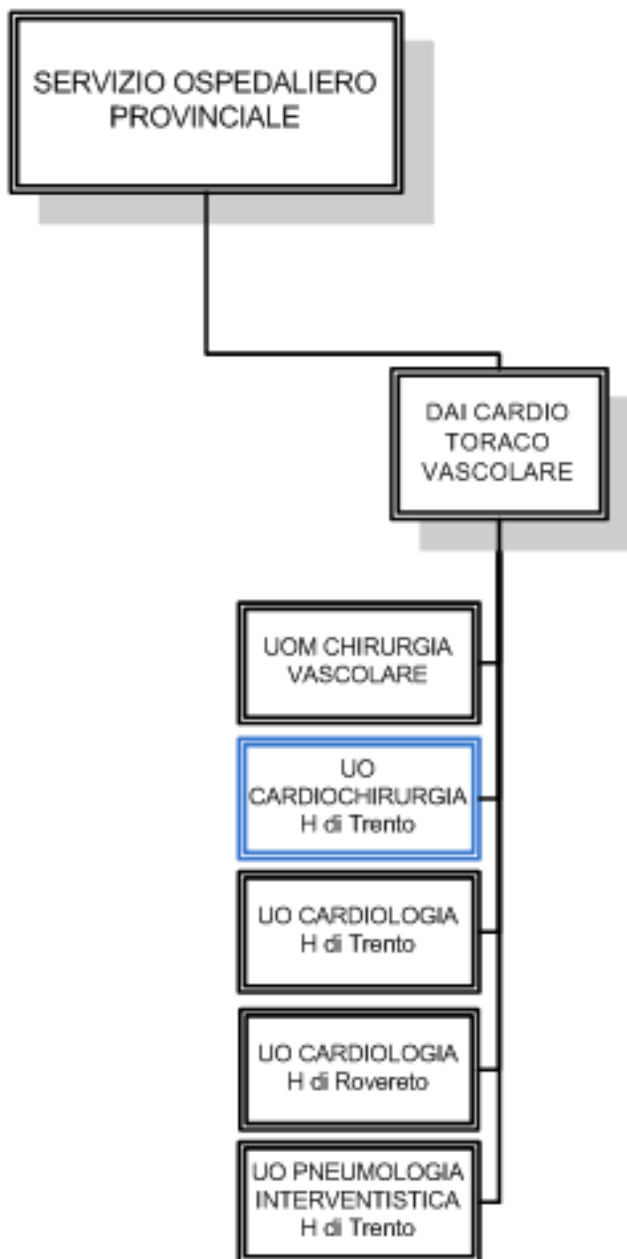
SERVIZIO OSPEDALIERO PROVINCIALE

DAI CARDIO TORACO VASCOLARE

UOM CHIRURGIA VASCOLARE

UO CARDIOCHIRURGIA H di Trento

UO CARDIOLOGIA H di Trento

UO CARDIOLOGIA H di Rovereto

UO PNEUMOLOGIA INTERVENTISTICA H di Trento